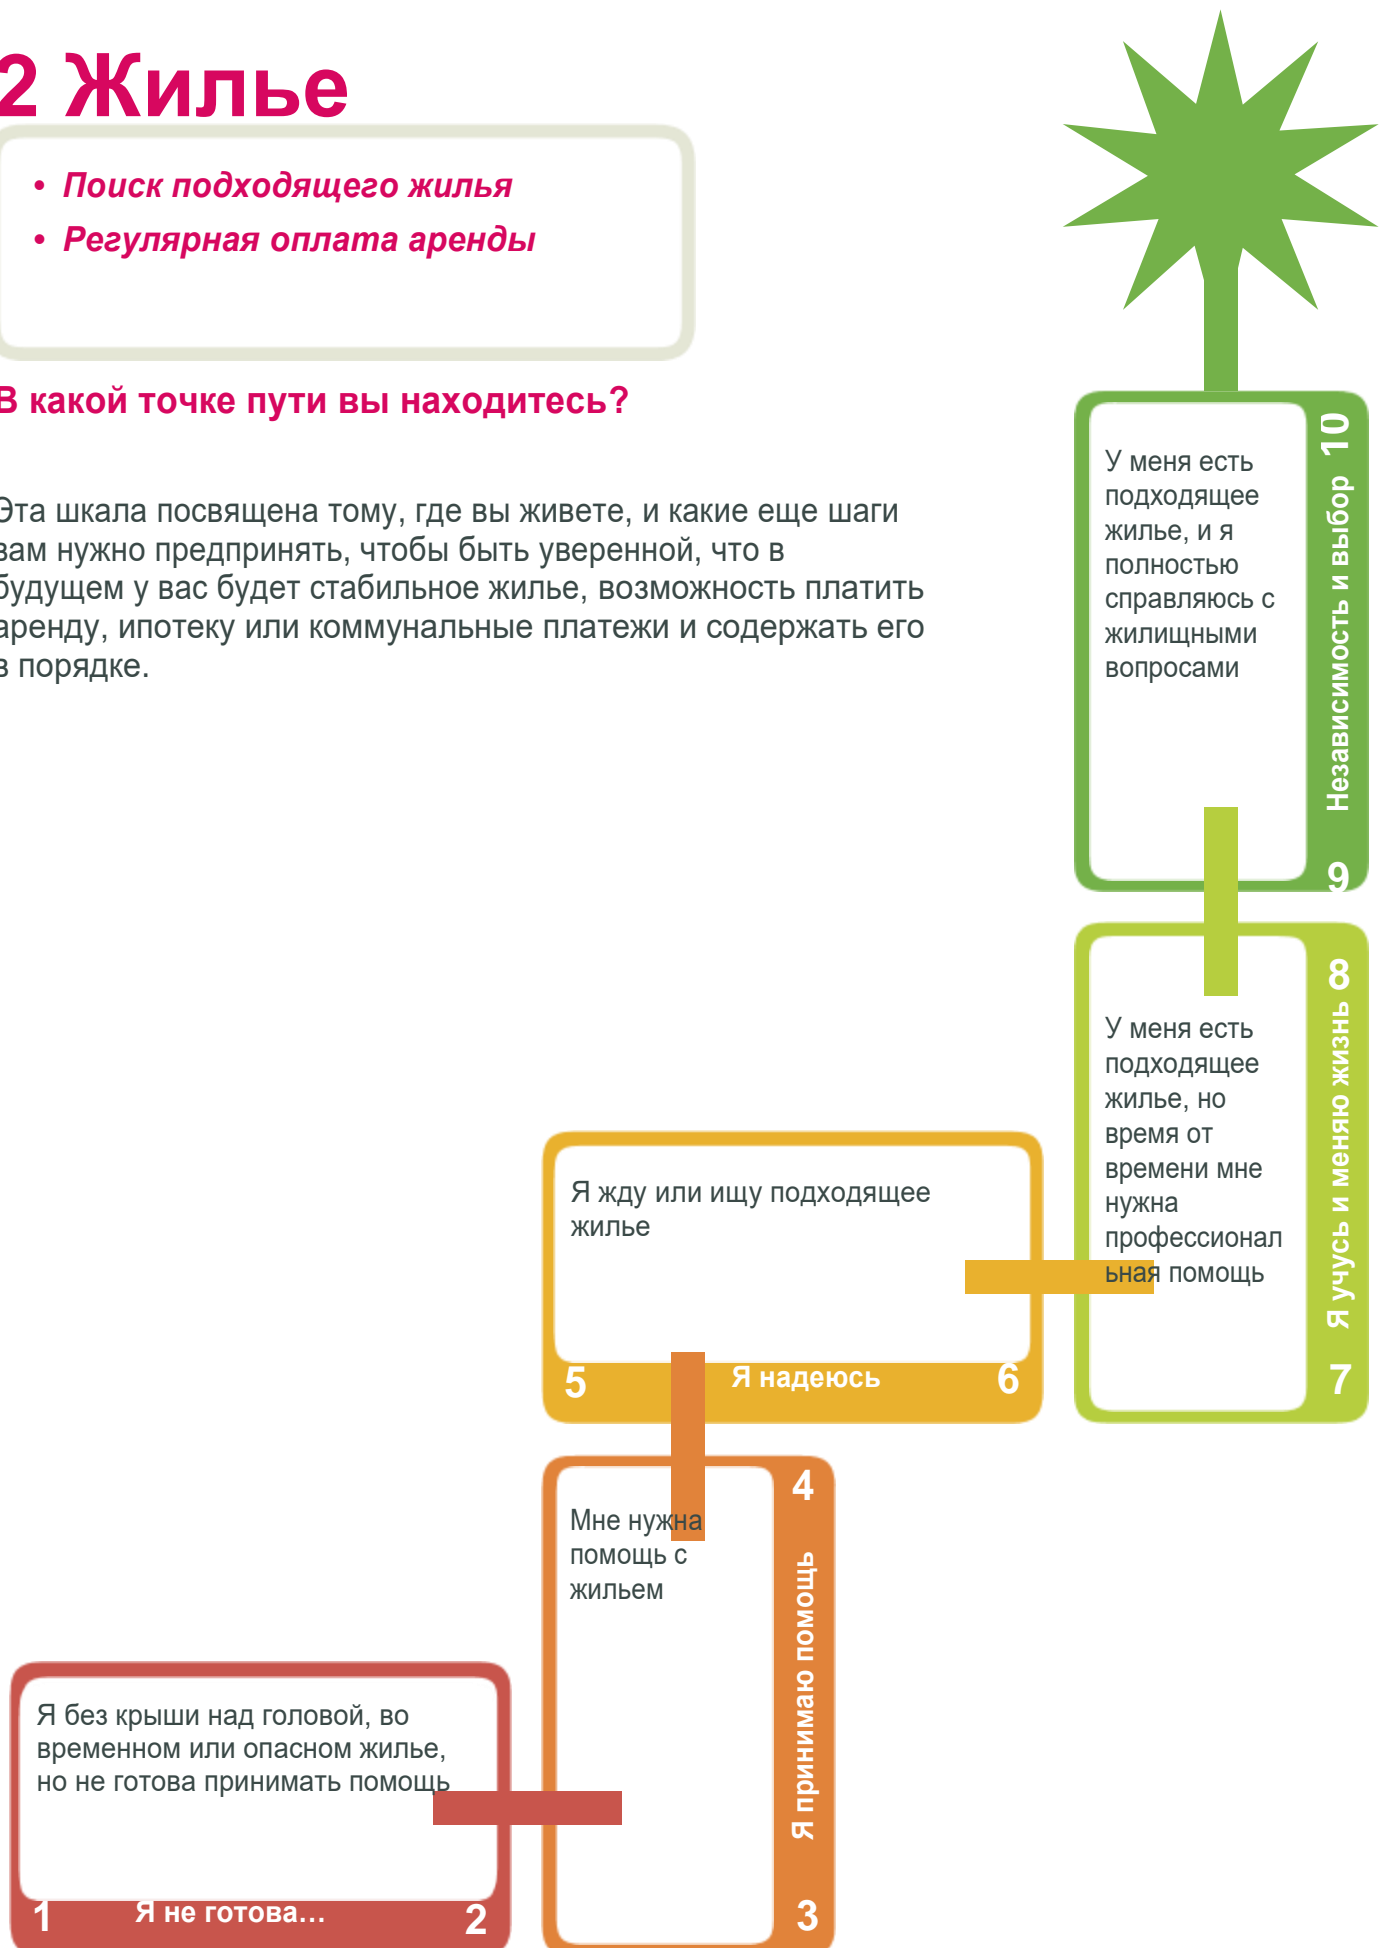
2 Жилье

• Поиск подходящего жилья
• Регулярная оплата аренды

В какой точке пути вы находитесь?

Эта шкала посвящена тому, где вы живете, и какие еще шаги вам нужно предпринять, чтобы быть уверенной, что в будущем у вас будет стабильное жилье, возможность платить аренду, ипотеку или коммунальные платежи и содержать его в порядке.

10
Независимость и выбор
У меня есть подходящее жилье, и я полностью справляюсь с жилищными вопросами
9

8
Я учусь и меняю жизнь
У меня есть подходящее жилье, но время от времени мне нужна профессиональная помощь
7

Я жду или ищу подходящее жилье
5
Я надеюсь
6

4
Я принимаю помощь
Мне нужна помощь с жильем
3

Я без крыши над головой, во временном или опасном жилье, но не готова принимать помощь
1
Я не готова…
2